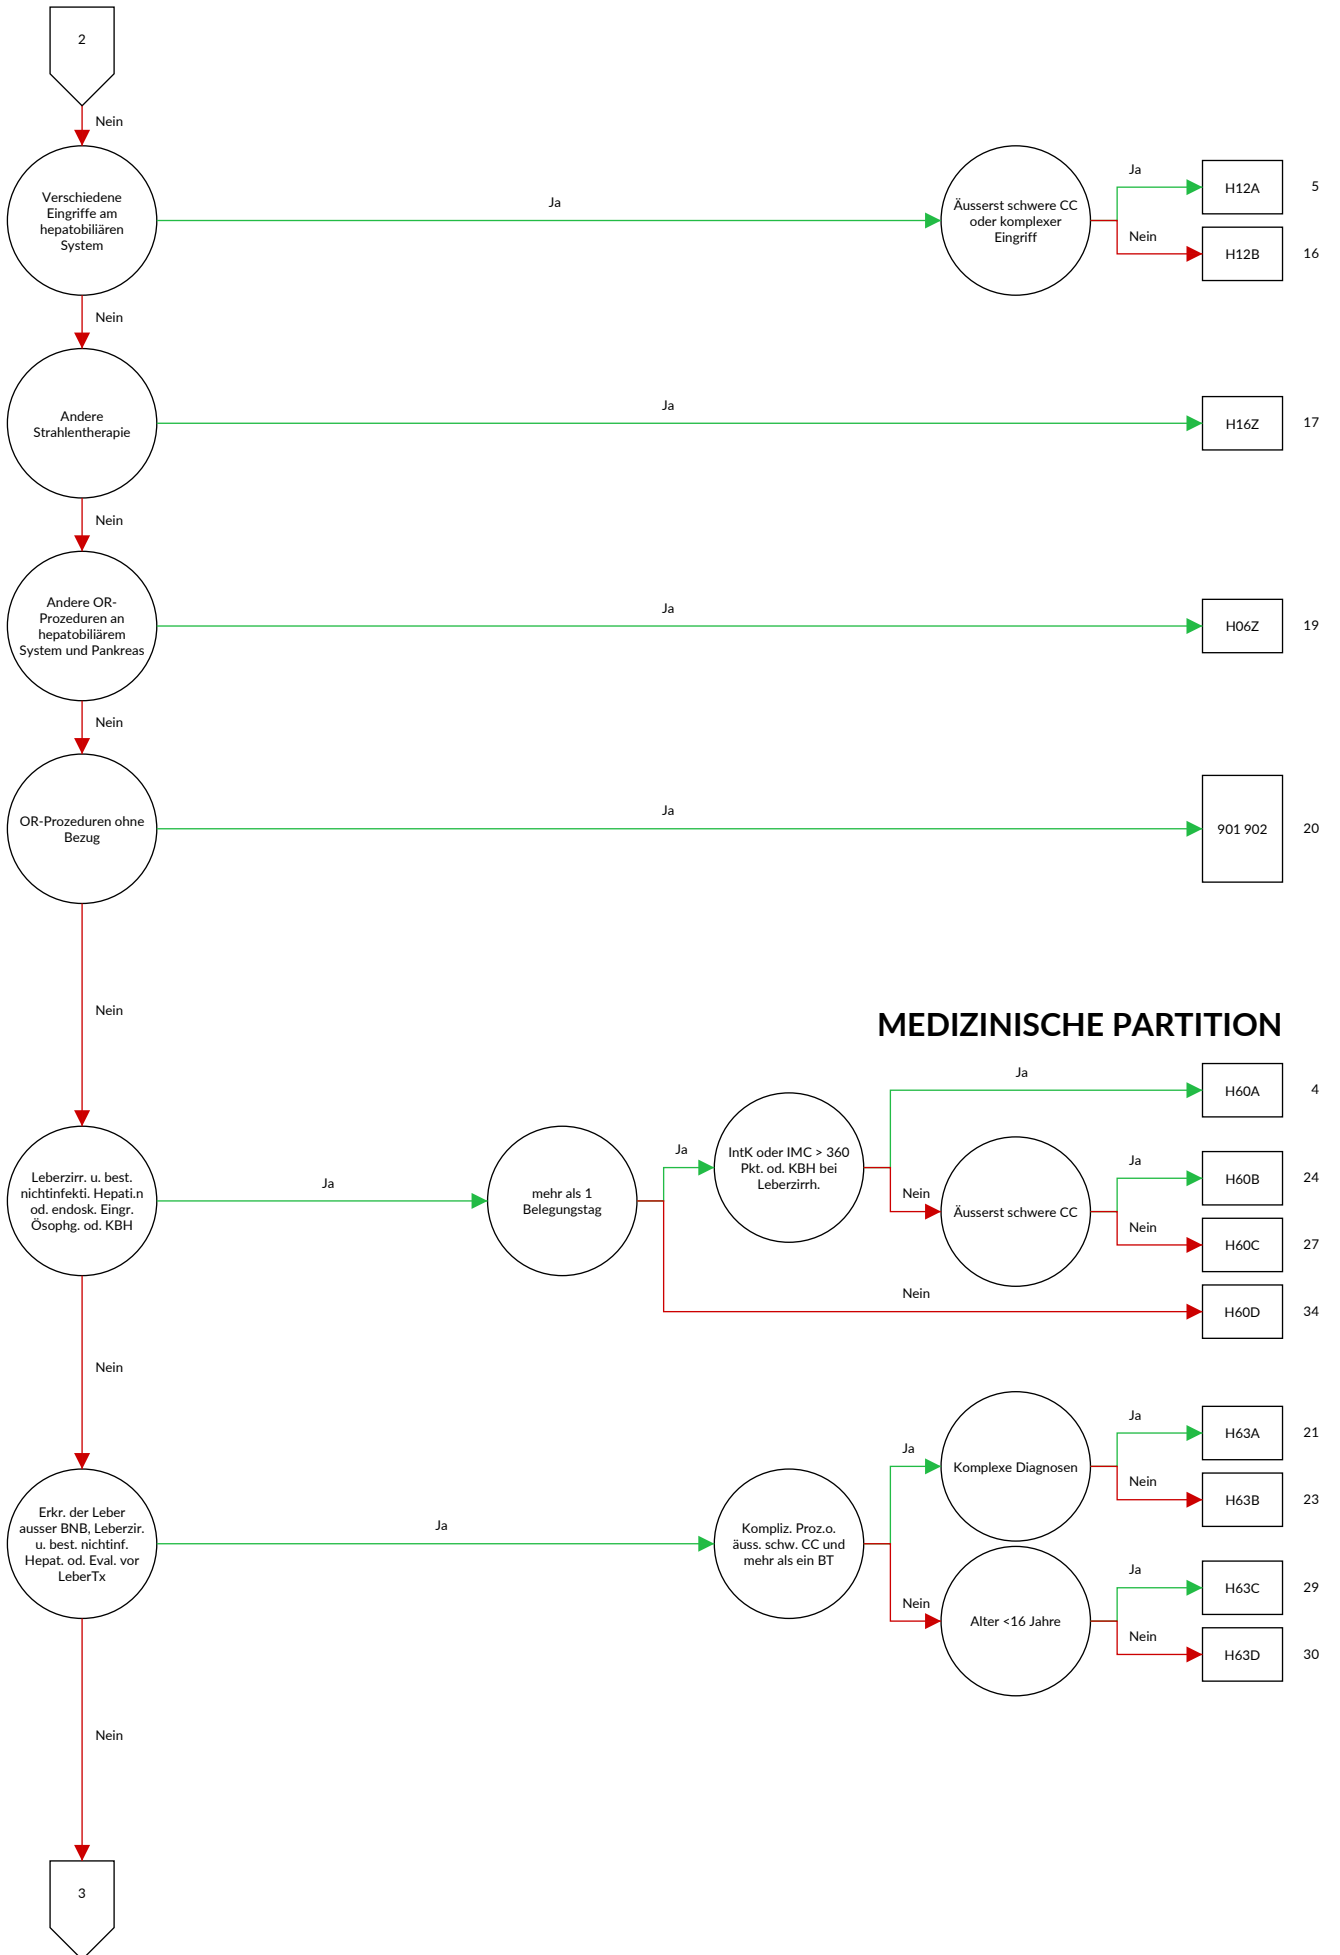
2

Nein

Verschiedene Eingriffe am hepatobiliären System

Ja

Äusserst schwere CC oder komplexer Eingriff

Ja

H12A

5

Nein

H12B

16

Nein

Andere Strahlentherapie

Ja

H16Z

17

Nein

Andere OR-Prozeduren an hepatobiliärem System und Pankreas

Ja

H06Z

19

Nein

OR-Prozeduren ohne Bezug

Ja

901 902

20

Nein

MEDIZINISCHE PARTITION

Leberzirr. u. best. nichtinfekti. Hepati.n od. endosk. Eingr. Ösophg. od. KBH

Ja

mehr als 1 Belegungstag

Ja

IntK oder IMC > 360 Pkt. od. KBH bei Leberzirrh.

Ja

H60A

4

Nein

Äusserst schwere CC

Ja

H60B

24

Nein

H60C

27

Nein

H60D

34

Nein

Erkr. der Leber ausser BNB, Leberzir. u. best. nichtinf. Hepat. od. Eval. vor LeberTx

Ja

Kompliz. Proz.o. äuss. schw. CC und mehr als ein BT

Ja

Komplexe Diagnosen

Ja

H63A

21

Nein

H63B

23

Nein

Alter <16 Jahre

Ja

H63C

29

Nein

H63D

30

Nein

3